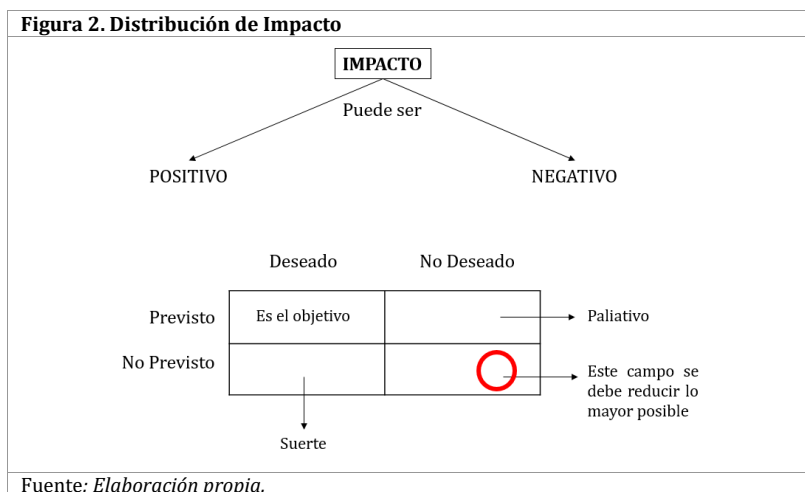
**Figura 2. Distribución de Impacto**

IMPACTO

Puede ser

POSITIVO

NEGATIVO

| | Deseado | No Deseado |
|---|---|---|
| Previsto | Es el objetivo | |
| No Previsto | | |

Paliativo

Este campo se debe reducir lo mayor posible

Suerte

Fuente: *Elaboración propia.*